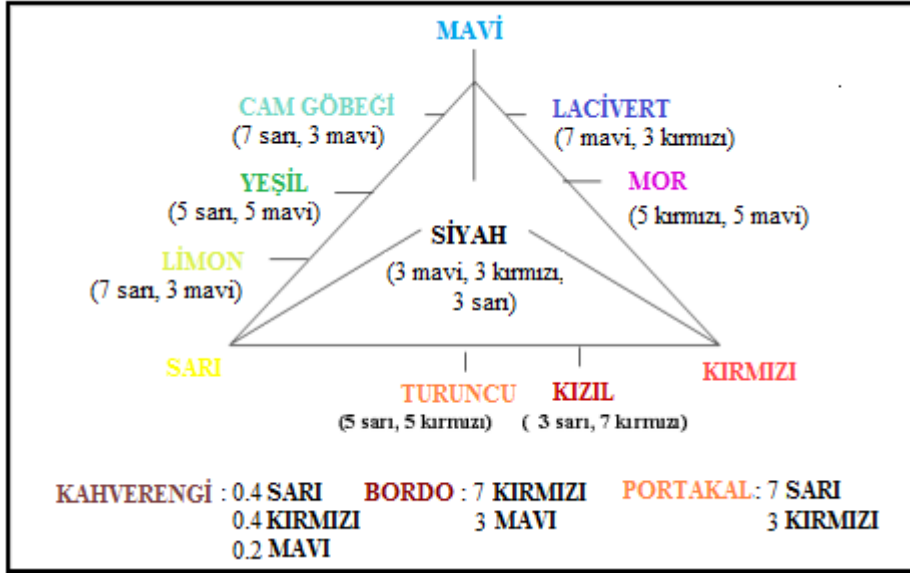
MAVİ

CAM GÖBEĞİ
(7 sarı, 3 mavi)

LACİVERT
(7 mavi, 3 kırmızı)

YEŞİL
(5 sarı, 5 mavi)

MOR
(5 kırmızı, 5 mavi)

SİYAH
(3 mavi, 3 kırmızı, 3 sarı)

LİMON
(7 sarı, 3 mavi)

SARI

KIRMIZI

TURUNCU
(5 sarı, 5 kırmızı)

KIZIL
( 3 sarı, 7 kırmızı)

KAHVERENGİ : 0.4 SARI
0.4 KIRMIZI
0.2 MAVI

BORDO : 7 KIRMIZI
3 MAVI

PORTAKAL: 7 SARI
3 KIRMIZI